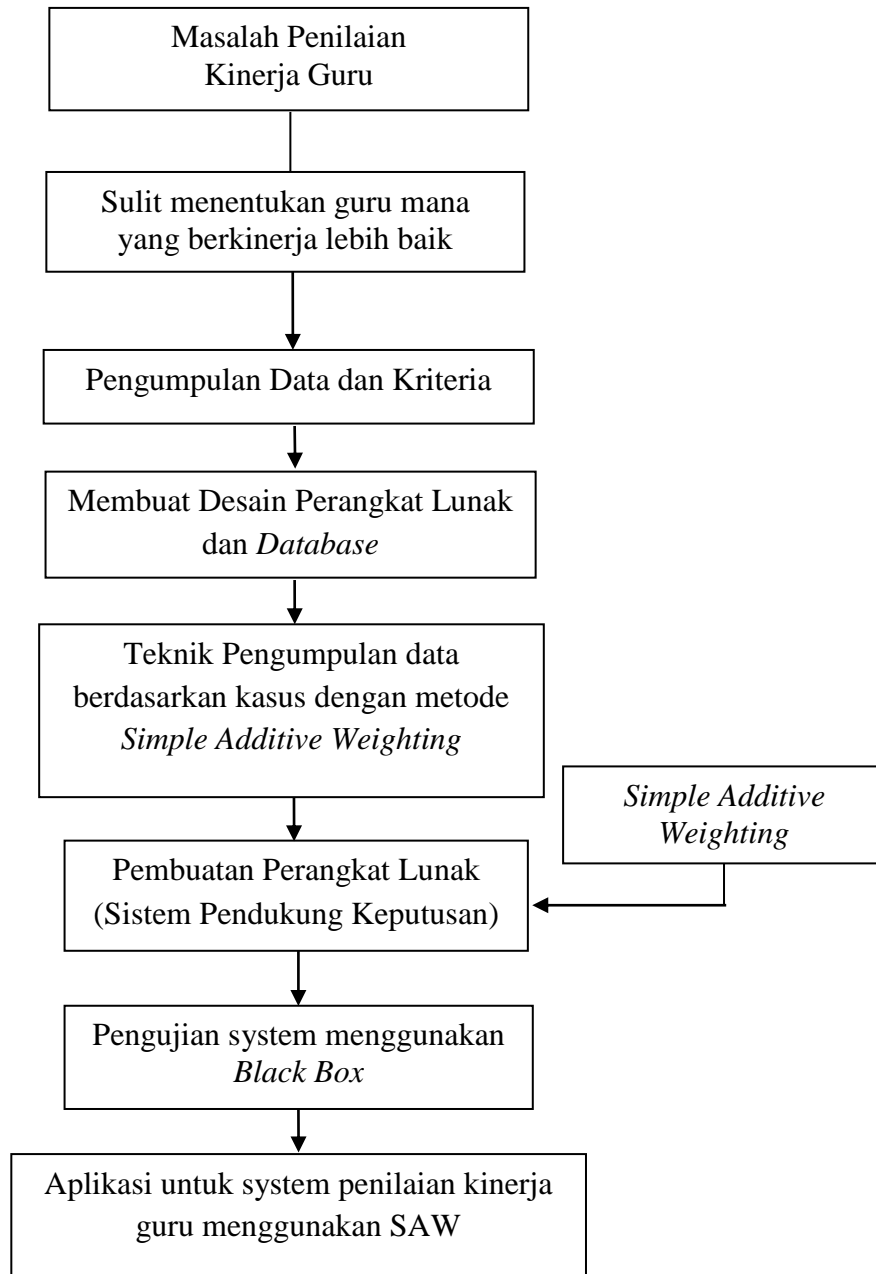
Masalah Penilaian Kinerja Guru

Sulit menentukan guru mana yang berkinerja lebih baik

Pengumpulan Data dan Kriteria

Membuat Desain Perangkat Lunak dan *Database*

Teknik Pengumpulan data berdasarkan kasus dengan metode *Simple Additive Weighting*

*Simple Additive Weighting*

Pembuatan Perangkat Lunak (Sistem Pendukung Keputusan)

Pengujian system menggunakan *Black Box*

Aplikasi untuk system penilaian kinerja guru menggunakan SAW